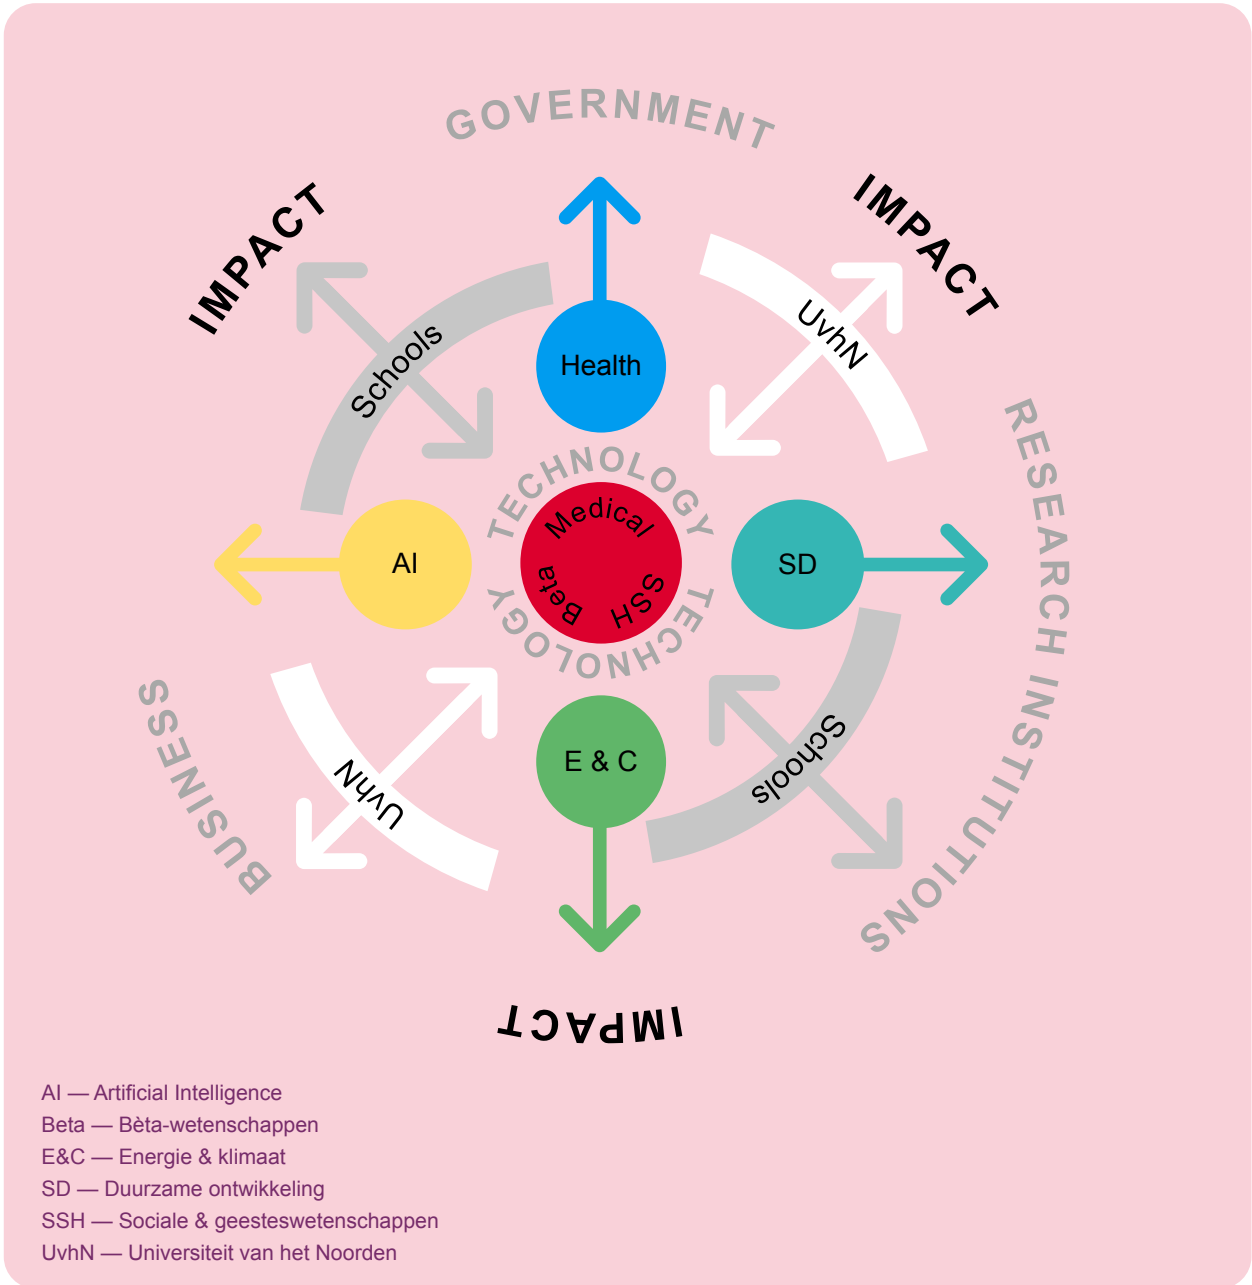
GOVERNMENT

IMPACT

IMPACT

Schools

UvhN

Health

RESEARCH INSTITUTIONS

TECHNOLOGY

Medical

Beta

SSH

TECHNOLOGY

AI

SD

BUSINESS

UvhN

E & C

Schools

IMPACT

AI — Artificial Intelligence
Beta — Bèta-wetenschappen
E&C — Energie & klimaat
SD — Duurzame ontwikkeling
SSH — Sociale & geesteswetenschappen
UvhN — Universiteit van het Noorden